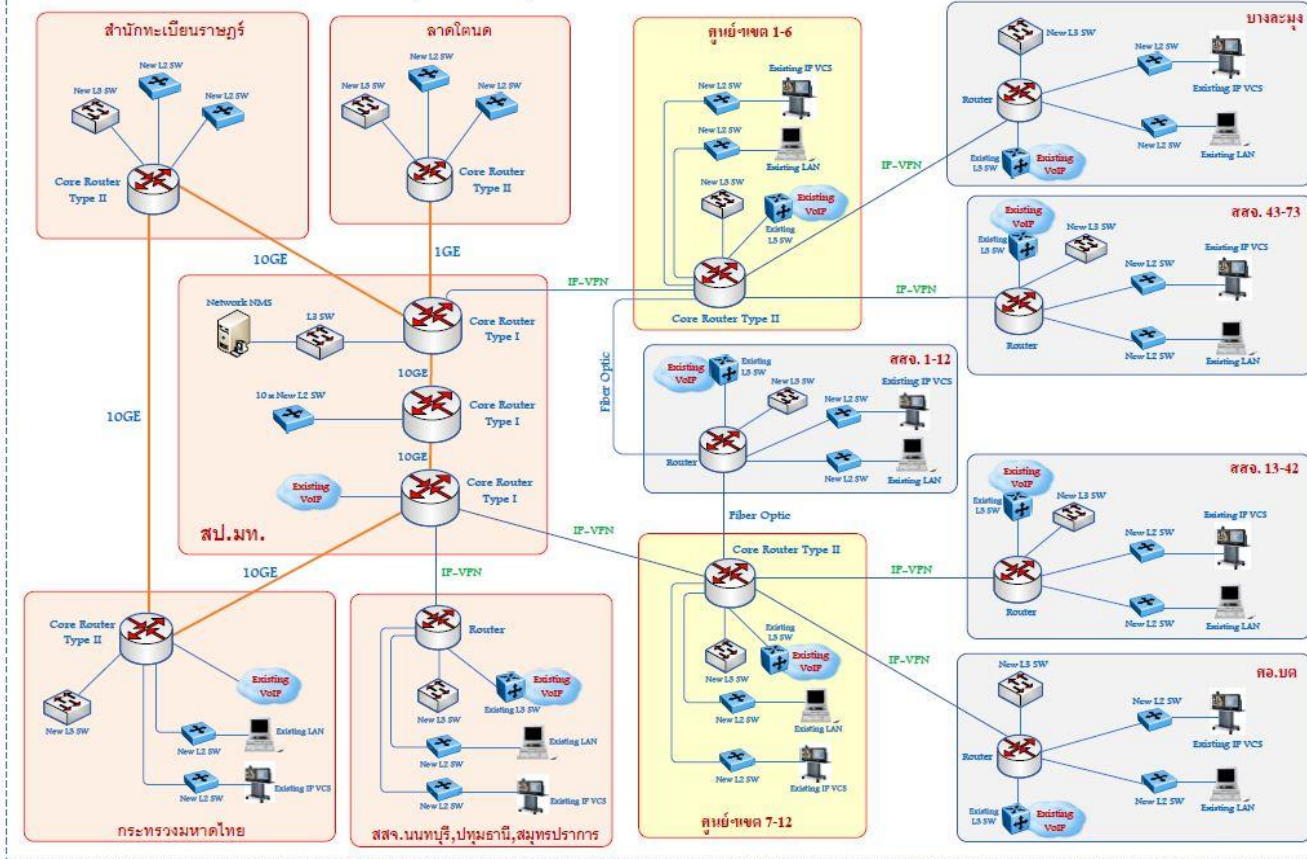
สำนักทะเบียนราษฎร์
New L2 SW
New L3 SW
New L2 SW
Core Router Type II

ลาดใตนด
New L2 SW
New L3 SW
New L2 SW
Core Router Type II

ศูนย์ฯเขต 1-6
New L2 SW
Existing IP VCS
New L2 SW
Existing LAN
New L3 SW
Existing VoIP
Existing L3 SW
Core Router Type II

บางละมุง
New L3 SW
New L2 SW
Router
Existing IP VCS
New L2 SW
Existing LAN
Existing L3 SW
Existing VoIP

สสจ. 43-73
Existing VoIP
Existing L3 SW
New L3 SW
New L2 SW
Existing IP VCS
Router
New L2 SW
Existing LAN

10GE
1GE
IP-VPN
IP-VPN
IP-VPN

Network NMS
L3 SW
Core Router Type I
10GE
10 x New L2 SW
Core Router Type I
10GE
Existing VoIP
Core Router Type I
สป.มท.

10GE
Fiber Optic

สสจ. 1-12
Existing VoIP
Existing L3 SW
New L3 SW
New L2 SW
Existing IP VCS
Router
New L2 SW
Existing LAN

Fiber Optic

สสจ. 13-42
Existing VoIP
Existing L3 SW
New L3 SW
New L2 SW
Existing IP VCS
Router
New L2 SW
Existing LAN

IP-VPN
10GE
IP-VPN
IP-VPN
IP-VPN

Core Router Type II
New L3 SW
Existing VoIP
New L2 SW
Existing LAN
New L2 SW
Existing IP VCS
กระทรวงมหาดไทย

Router
New L3 SW
Existing VoIP
Existing L3 SW
New L2 SW
Existing LAN
New L2 SW
Existing IP VCS
สสจ.นนทบุรี,ปทุมธานี,สมุทรปราการ

Core Router Type II
Existing L3 SW
New L3 SW
Existing VoIP
New L2 SW
Existing LAN
New L2 SW
Existing IP VCS
ศูนย์ฯเขต 7-12

ศอ.บต
New L3 SW
New L2 SW
Existing IP VCS
Router
New L2 SW
Existing LAN
Existing L3 SW
Existing VoIP